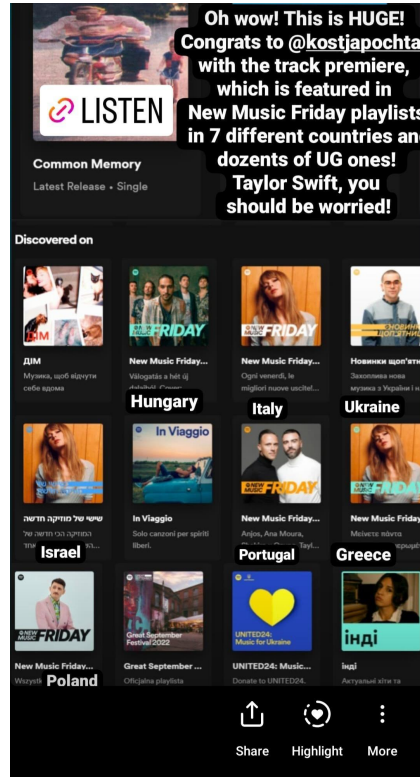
LISTEN

Common Memory
Latest Release • Single

Oh wow! This is HUGE! Congrats to @kostjapochta with the track premiere, which is featured in New Music Friday playlists in 7 different countries and dozents of UG ones! Taylor Swift, you should be worried!

Discovered on

ДІМ
Музика, щоб відчути себе вдома

FRIDAY
New Music Friday...
Válogatás a hét új dalaiból. Cover:
Hungary

FRIDAY
New Music Friday...
Ogni venerdì, le migliori nuove uscite!...
Italy

НОВИНКИ
Новинки щоп'ятн...
Захоплива нова музика з України і н...
Ukraine

שישי של מוזיקה חדשה
המוזיקה הכי חדשה של...
Israel

In Viaggio
In Viaggio
Solo canzoni per spiriti liberi.

FRIDAY
New Music Friday...
Anjos, Ana Moura, Dengaz, Ivandro, Tayl...
Portugal

New Music Friday
Μείνετε πάντα ενημερωμένοι...
Greece

FRIDAY
New Music Friday...
Wszystk
Poland

Great September Festival 2022
Great September ...
Oficjalna playlista

UNITED24: Music for Ukraine
UNITED24: Music...
Donate to UNITED24.

інді
інді
Актуальні хіти та

Share
Highlight
More